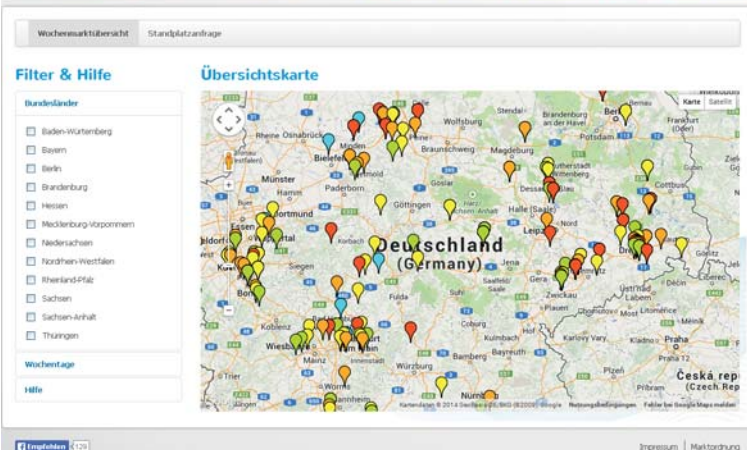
Wochenmarktübersicht | Standplatzanfrage

Filter & Hilfe

Bundesländer

Baden-Würtemberg
Bayern
Berlin
Brandenburg
Hessen
Mecklenburg-Vorpommern
Niedersachsen
Nordrhein-Westfalen
Rheinland-Pfalz
Sachsen
Sachsen-Anhalt
Thüringen

Wochentage

Hilfe

Übersichtskarte

Karte | Satellit

Stendal
Wolfsburg
Brandenburg an der Havel
Rheine
Osnabrück
Braunschweig
Magdeburg
Frankfurt (Oder)
Bielefeld
Münster
Hamm
Paderborn
Dessau-Roßlau
Cottbus
Göttingen
Sachsen-Anhalt
Halle (Saale)
Dortmund
Essen
Kassel
Leipzig
Deutschland
(Germany)
Siegen
Jena
Gera
Zwickau
Fulda
Koblenz
Wiesbaden
Mainz
Bamberg
Bayreuth
Nürnberg
Worms
Liberec
Labem
Praha
Česká rep
(Czech Rep
Görlitz

Kartendaten © 2014 GeoBasis-DE/BKG (©2009), Google | Nutzungsbedingungen | Fehler bei Google Maps melden

Empfehlen 129

Impressum | Marktordnung